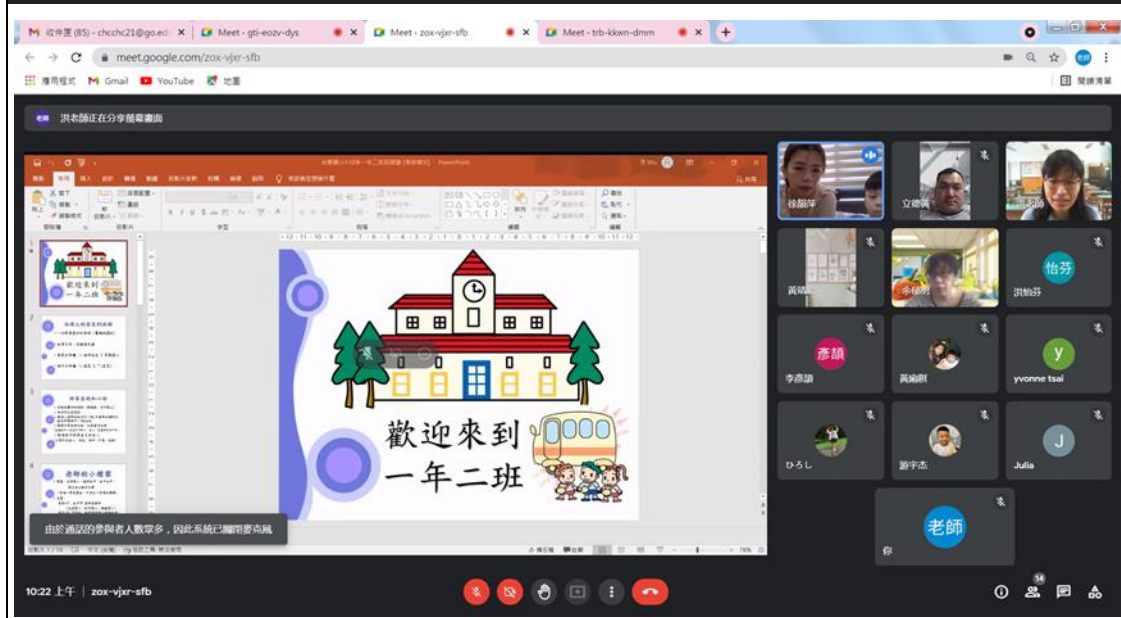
收件匣 (85) - chcchc21@go.ed
Meet - gti-eozv-dys
Meet - zox-vjxr-sfb
Meet - trb-kkwn-dmm

meet.google.com/zox-vjxr-sfb

應用程式 Gmail YouTube 地圖

閱讀清單

老師 洪老師正在分享簡報畫面

歡迎來到
一年二班

由於通話的參與者人數眾多，因此系統已關閉麥克風

徐麗萍
立德黃
黃靖
洪怡芬
怡芬
彥頡
李彥頡
黃蘭剛
y
yvonne tsai
ひろし
游宇杰
J
Julia
老師
你

10:22 上午 | zox-vjxr-sfb

14